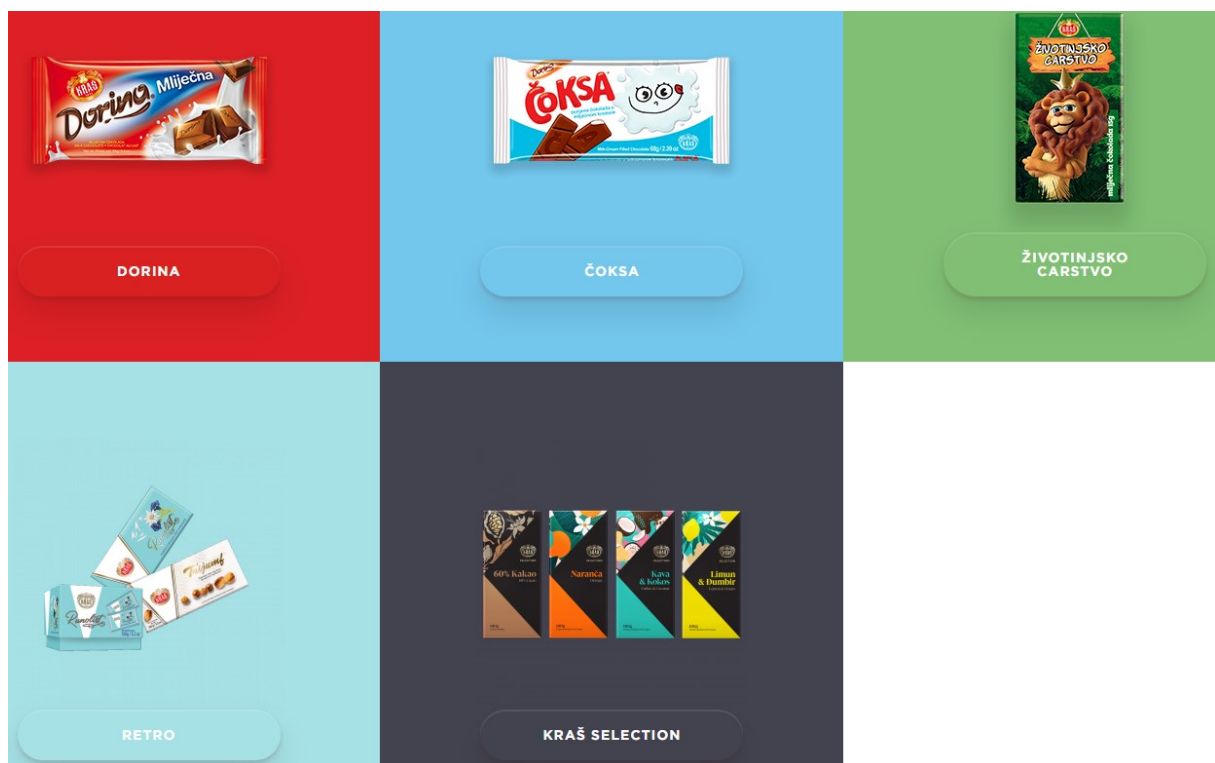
KRAŠ Dorina Mliječna

DORINA

Dorina ČOKSA

ČOKSA

KRAŠ ŽIVOTINJSKO CARSTVO

mliječna čokolada

ŽIVOTINJSKO CARSTVO

Ranoleta

Tiramisu

RETRO

60% Kakao

Naranča

Kava & Kokos

Limun & Đumbir

KRAŠ SELECTION